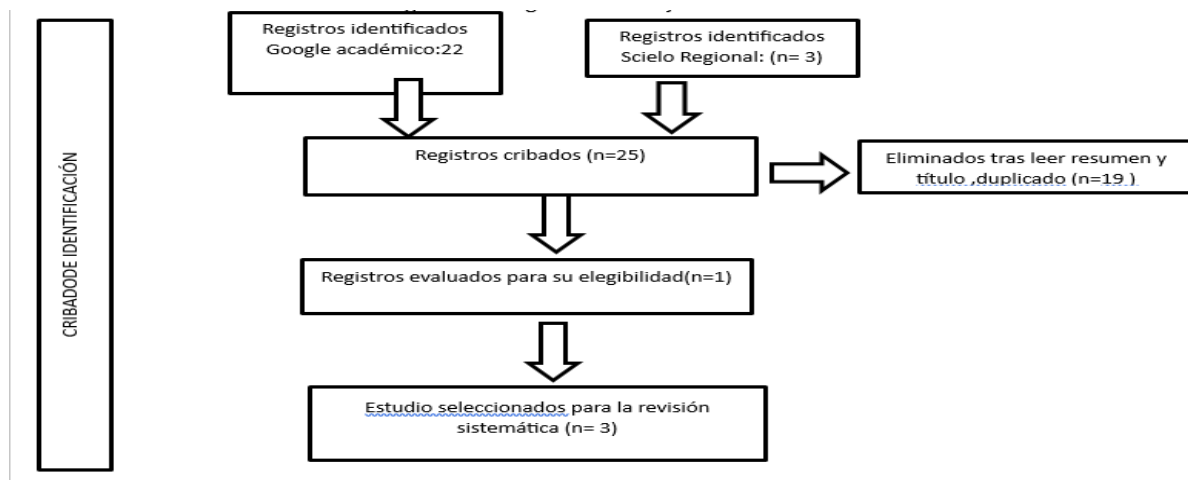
CRIBADODE IDENTIFICACIÓN

Registros identificados Google académico:22

Registros identificados Scielo Regional: (n= 3)

Registros cribados (n=25)

Eliminados tras leer resumen y título ,duplicado (n=19 )

Registros evaluados para su elegibilidad(n=1)

Estudio seleccionados para la revisión sistemática (n= 3)